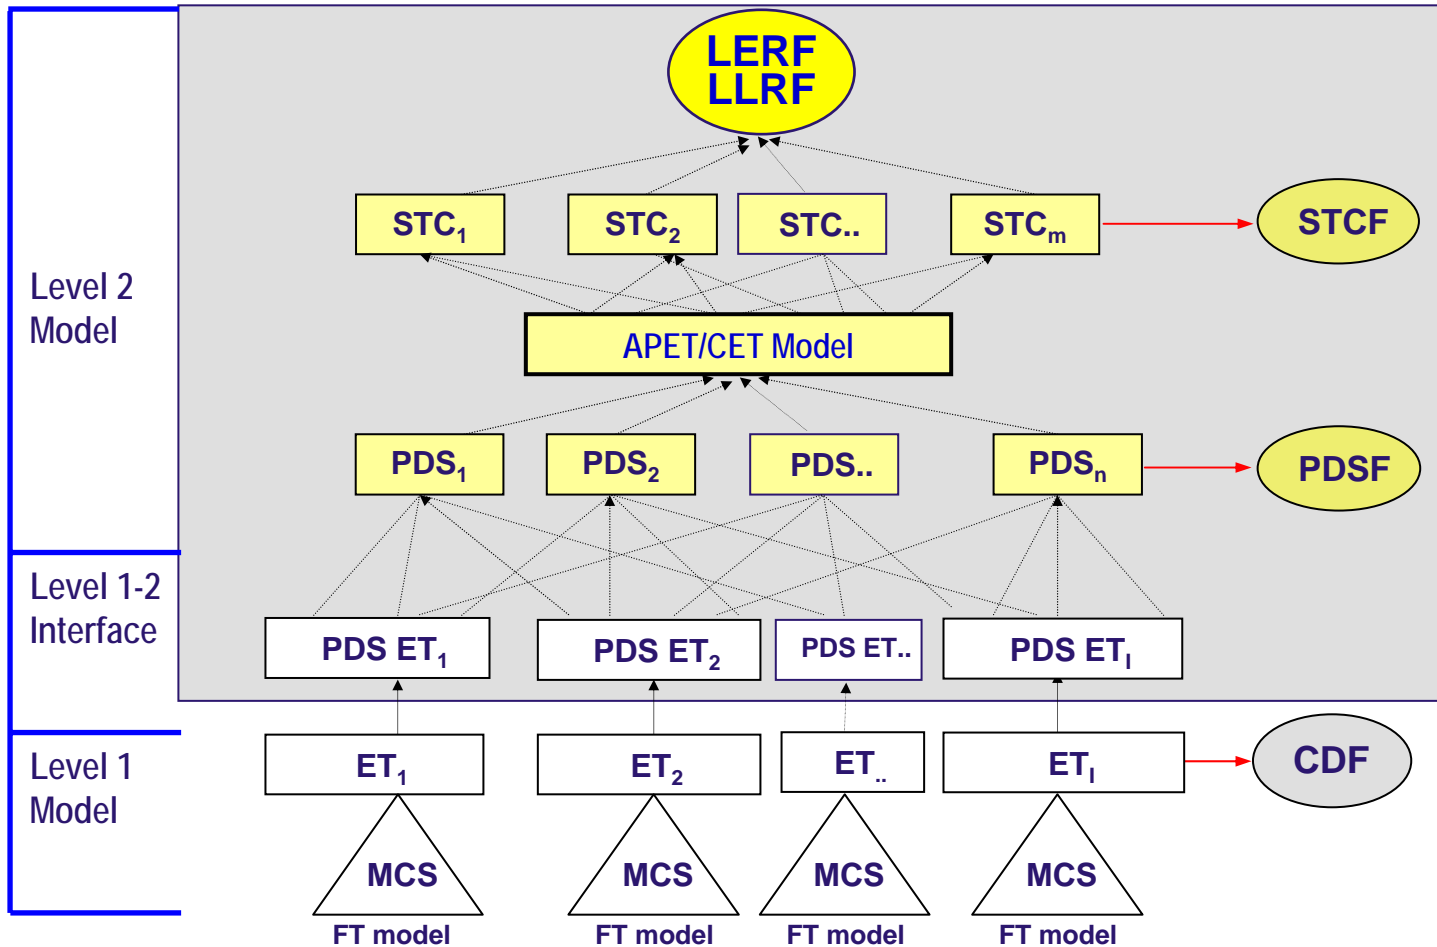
Level 2 Model

Level 1-2 Interface

Level 1 Model

LERF
LLRF

STC$_1$ STC$_2$ STC.. STC$_m$

STCF

APET/CET Model

PDS$_1$ PDS$_2$ PDS.. PDS$_n$

PDSF

PDS ET$_1$ PDS ET$_2$ PDS ET.. PDS ET$_l$

ET$_1$ ET$_2$ ET$_{..}$ ET$_l$

CDF

MCS MCS MCS MCS

FT model FT model FT model FT model